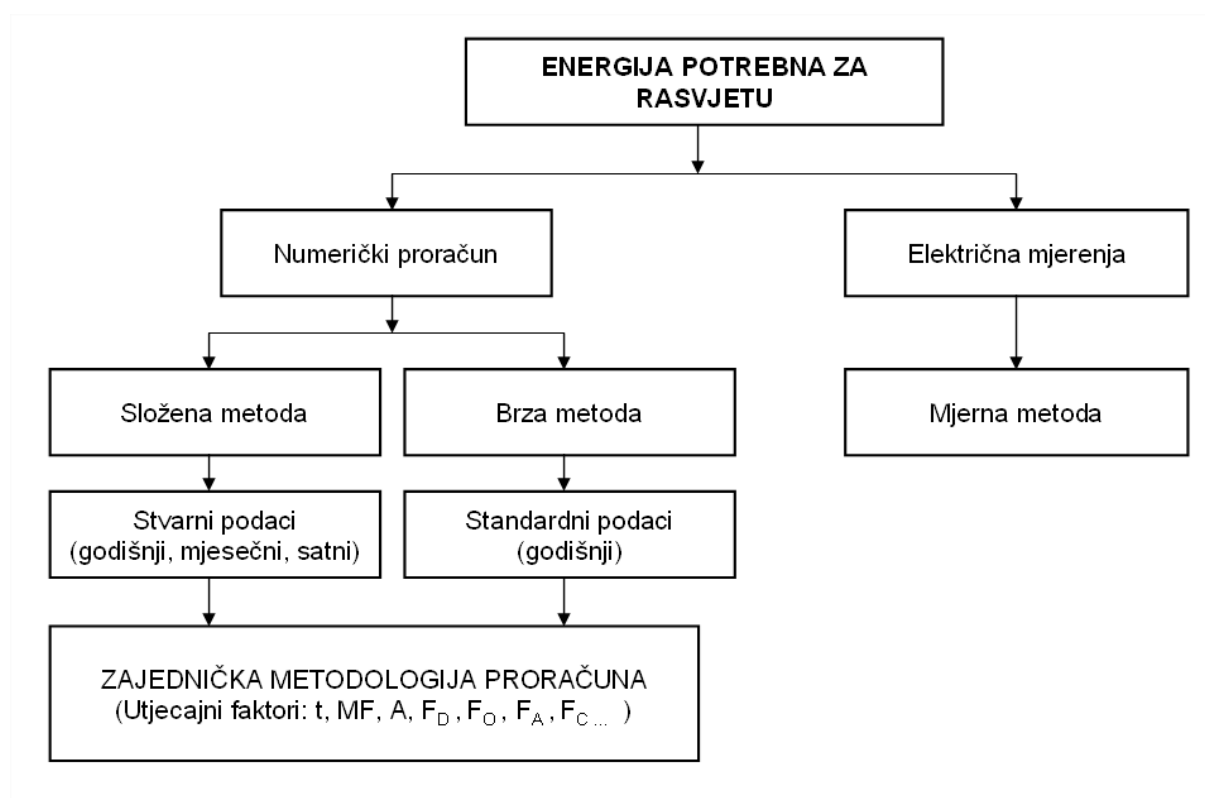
ENERGIJA POTREBNA ZA RASVJETU

Numerički proračun

Električna mjerenja

Složena metoda

Brza metoda

Mjerna metoda

Stvarni podaci (godišnji, mjesečni, satni)

Standardni podaci (godišnji)

ZAJEDNIČKA METODOLOGIJA PRORAČUNA (Utjecajni faktori: t, MF, A, $F_D$, $F_O$, $F_A$, $F_{C...}$ )